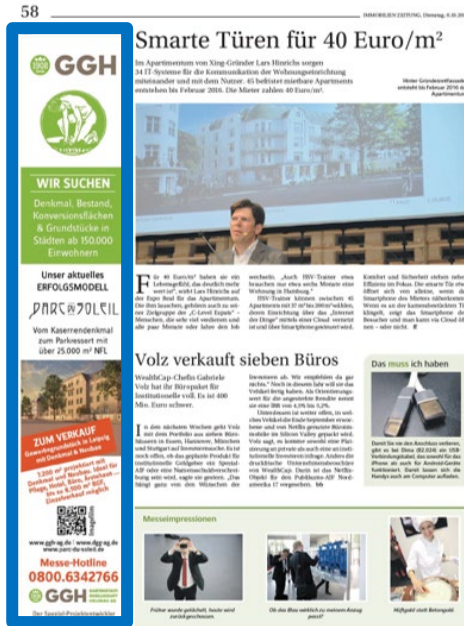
58

IMMOBILIEN ZEITUNG, Dienstag, 6.10.2015

GGH

WIR SUCHEN
Denkmal, Bestand, Konversionsflächen & Grundstücke in Städten ab 150.000 Einwohnern

Unser aktuelles ERFOLGSMODELL

PARC DU SOLEIL

Vom Kasernendenkmal zum Parkresort mit über 25.000 m² NFL

ZUM VERKAUF
Gewerbegrundstück in Leipzig mit Denkmal & Neubau

7.200 m² projektiert als Denkmal und Neubau. Ideal für Pflege, Hotel, Büro, Seniorenwohnen, bis zu 8.900 m² BGF, Einzelverkauf möglich

www.ggh-ag.de / www.dgp-ag.de
www.parc-du-soleil.de

Messe-Hotline
0800.6342766

GGH

Der Spezialist-Projektentwickler

Smarte Türen für 40 Euro/m²

Im Apartmentturm von Xing-Gründer Lars Hinrichs sorgen 34 IT-Systeme für die Kommunikation der Wohnungseinrichtung miteinander und mit dem Nutzer. 45 bebilderte mietbare Apartments entstehen bis Februar 2016. Die Mieter zahlen 40 Euro/m².

Hinter Gründerzeitfassade entsteht bis Februar 2016 das Apartmenthaus

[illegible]

Volz kauft sieben Büros

WealthCap-Chefin Gabriele Volz hat ihr Büropaket für institutionelle voll. Es ist 400 Mio. Euro schwer.

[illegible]

Das muss ich haben

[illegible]

Messeimpressionen

Früher wurde gelächelt, heute wird zurück geschossen.

Ob das Bau wirklich zu meinem Anzug passt?

Hüftgold steht Betongold.